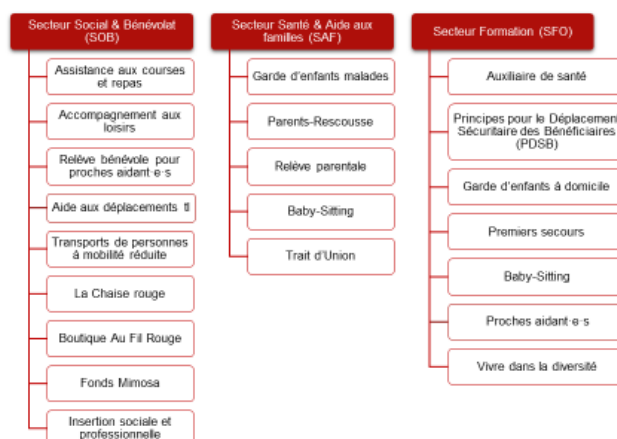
Secteur Social & Bénévolat (SOB)

Assistance aux courses et repas

Accompagnement aux loisirs

Relève bénévole pour proches aidant·e·s

Aide aux déplacements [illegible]

Transports de personnes à mobilité réduite

La Chaise rouge

Boutique Au Fil Rouge

Fonds Mimosa

Insertion sociale et professionnelle

Secteur Santé & Aide aux familles (SAF)

Garde d'enfants malades

Parents-Rescousse

Relève parentale

Baby-Sitting

Trait d'Union

Secteur Formation (SFO)

Auxiliaire de santé

Principes pour le Déplacement Sécuritaire des Bénéficiaires (PDSB)

Garde d'enfants à domicile

Premiers secours

Baby-Sitting

Proches aidant·e·s

Vivre dans la diversité